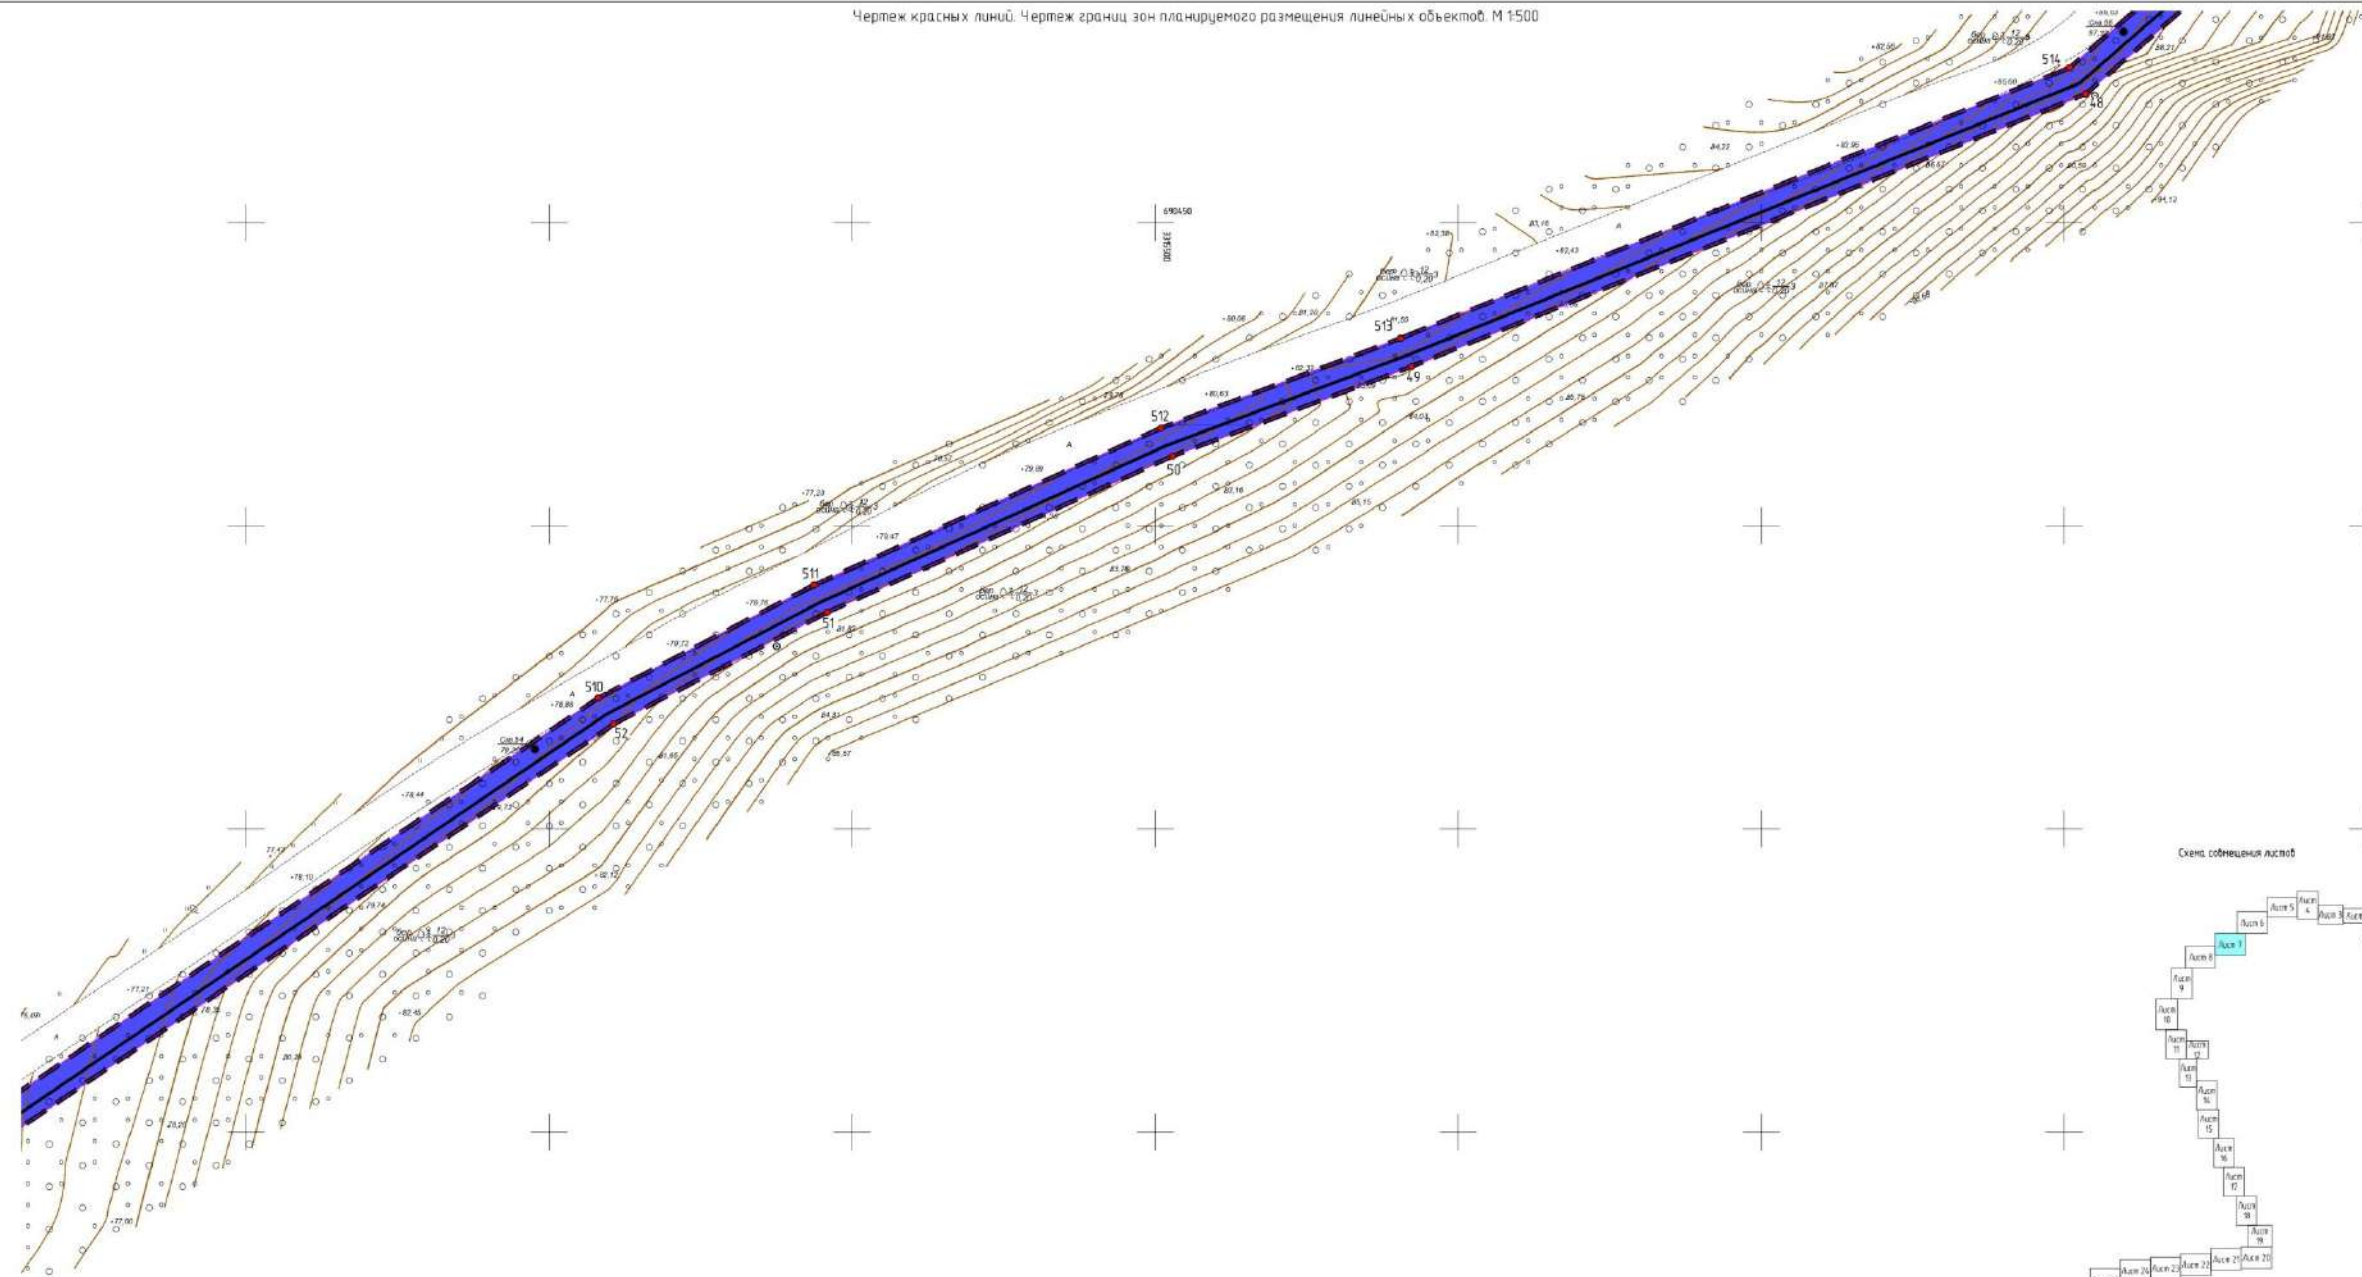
Чертеж красных линий. Чертеж границ зон планируемого размещения линейных объектов. М 1:500

514
48
513
49
512
50
511
51
510
52

6190450

Схема совмещения листов

Лист 3
Лист 4
Лист 5
Лист 6
Лист 7
Лист 8
Лист 9
Лист 10
Лист 11
Лист 12
Лист 13
Лист 14
Лист 15
Лист 16
Лист 17
Лист 18
Лист 19
Лист 20
Лист 21
Лист 22
Лист 23
Лист 24